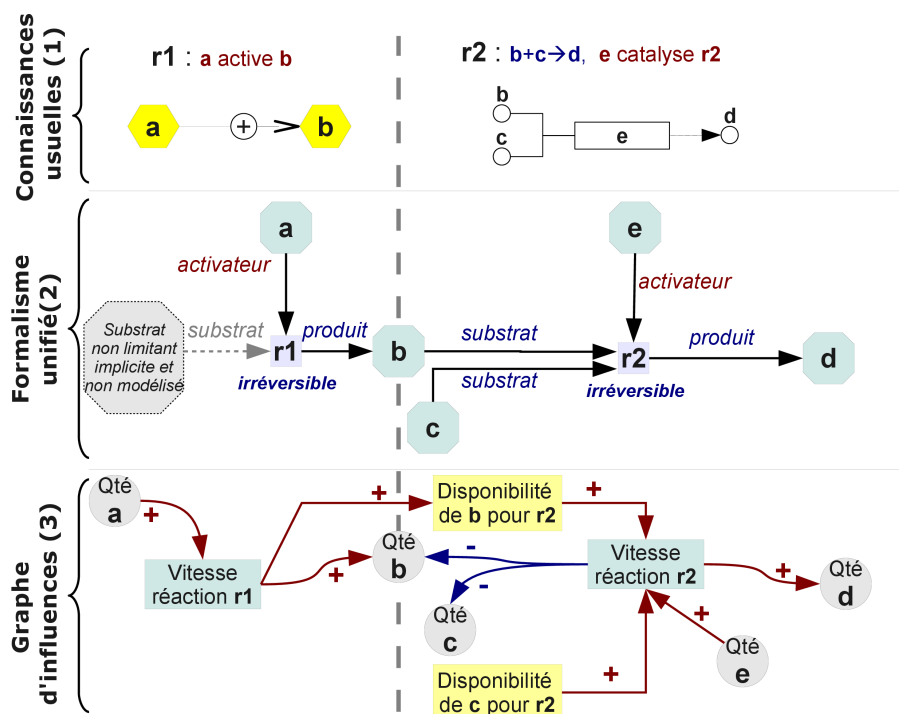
Connaissances usuelles (1)

r1 : a active b

a

+

b

r2 : b+c→d, e catalyse r2

b

c

e

d

Formalisme unifié(2)

a

activateur

Substrat non limitant implicite et non modélisé

substrat

r1

produit

irréversible

b

substrat

substrat

c

e

activateur

r2

irréversible

produit

d

Graphe d'influences (3)

Qté a

+

Vitesse réaction r1

+

+

Disponibilité de b pour r2

Qté b

+

-

-

Vitesse réaction r2

+

Qté d

Qté c

+

Qté e

Disponibilité de c pour r2

+